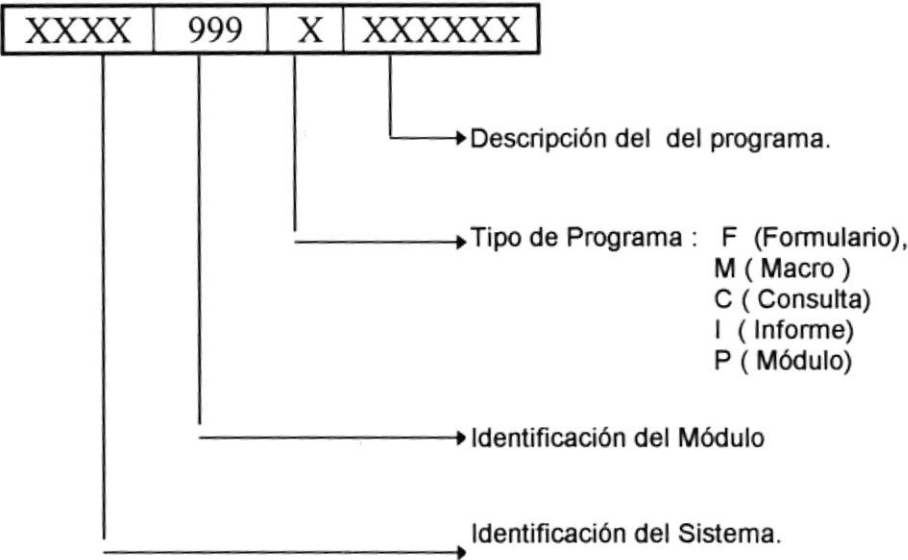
| XXXX | 999 | X | XXXXXX |
|---|---|---|---|

Descripción del del programa.

Tipo de Programa : F (Formulario),
M ( Macro )
C ( Consulta)
I ( Informe)
P ( Módulo)

Identificación del Módulo

Identificación del Sistema.